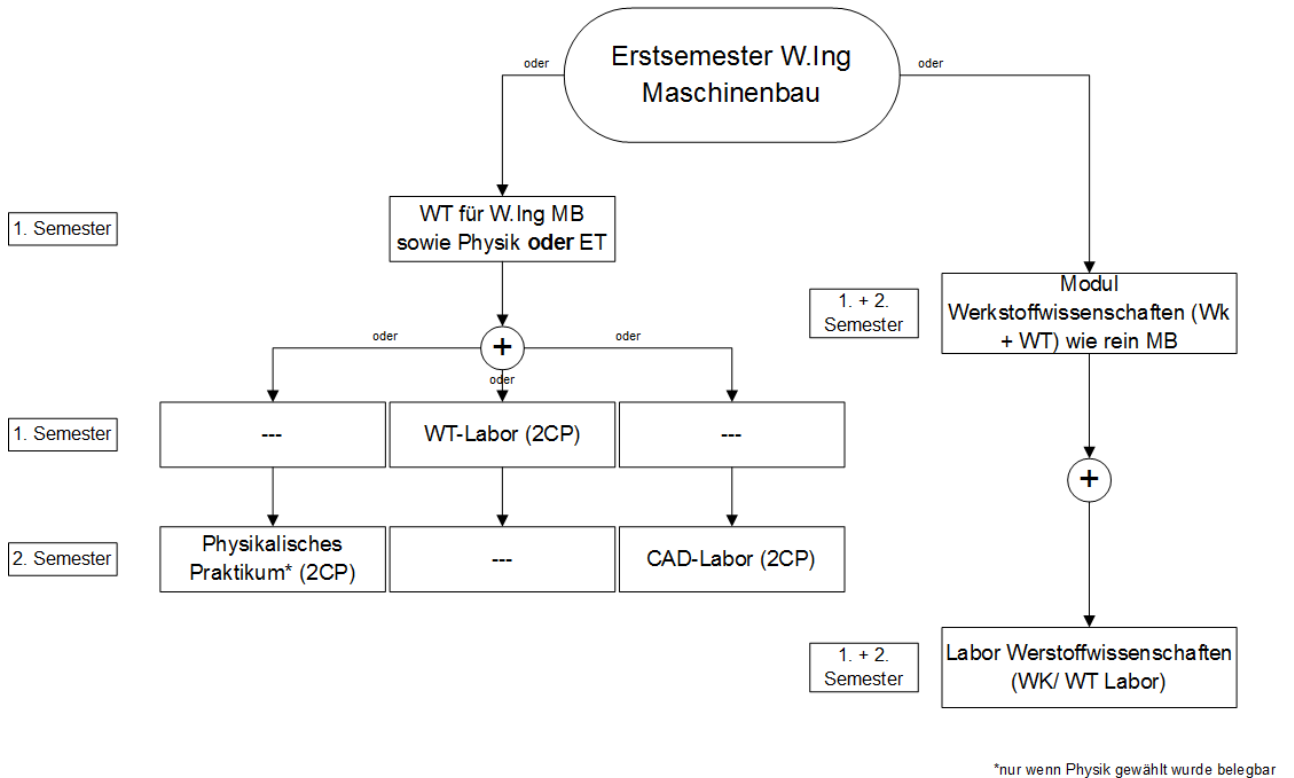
Erstsemester W.Ing Maschinenbau

oder

oder

1. Semester

WT für W.Ing MB sowie Physik **oder** ET

1. + 2. Semester

Modul Werkstoffwissenschaften (Wk + WT) wie rein MB

oder

+

oder

oder

1. Semester

---

WT-Labor (2CP)

---

+

2. Semester

Physikalisches Praktikum* (2CP)

---

CAD-Labor (2CP)

1. + 2. Semester

Labor Werstoffwissenschaften (WK/ WT Labor)

*nur wenn Physik gewählt wurde belegbar